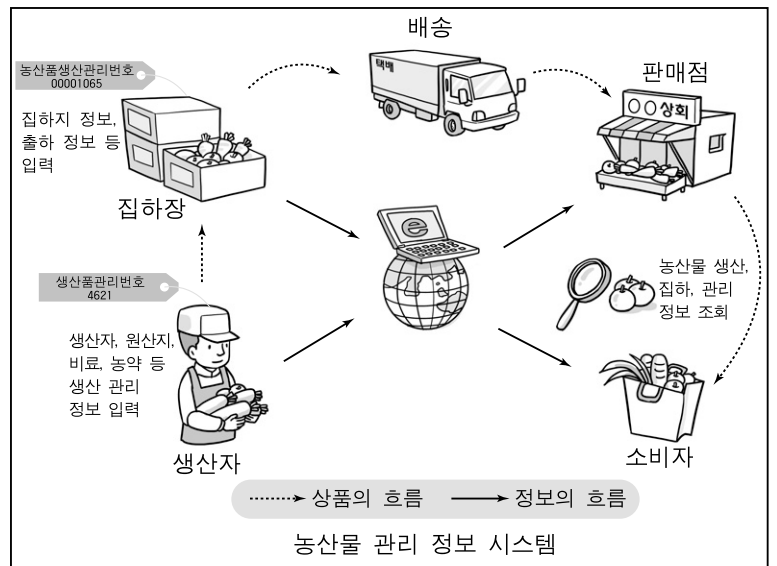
배송

농산품생산관리번호
00001065

집하지 정보, 출하 정보 등 입력

택배

판매점

OO상회

집하장

생산품관리번호
4621

농산물 생산, 집하, 관리 정보 조회

생산자, 원산지, 비료, 농약 등 생산 관리 정보 입력

생산자

소비자

상품의 흐름 정보의 흐름

농산물 관리 정보 시스템